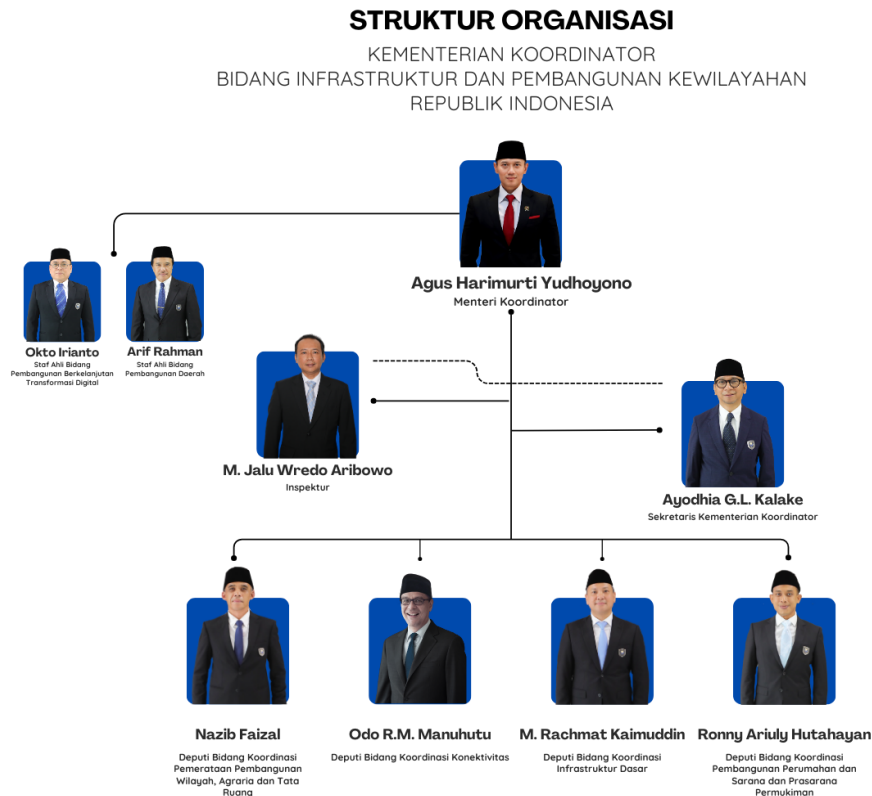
STRUKTUR ORGANISASI

KEMENTERIAN KOORDINATOR
BIDANG INFRASTRUKTUR DAN PEMBANGUNAN KEWILAYAHAN
REPUBLIK INDONESIA

Agus Harimurti Yudhoyono
Menteri Koordinator

Okto Irianto
Staf Ahli Bidang Pembangunan Berkelanjutan Transformasi Digital

Arif Rahman
Staf Ahli Bidang Pembangunan Daerah

M. Jalu Wredo Aribowo
Inspektur

Ayodhia G.L. Kalake
Sekretaris Kementerian Koordinator

Nazib Faizal
Deputi Bidang Koordinasi Pemerataan Pembangunan Wilayah, Agraria dan Tata Ruang

Odo R.M. Manuhutu
Deputi Bidang Koordinasi Konektivitas

M. Rachmat Kaimuddin
Deputi Bidang Koordinasi Infrastruktur Dasar

Ronny Ariuly Hutahayan
Deputi Bidang Koordinasi Pembangunan Perumahan dan Sarana dan Prasarana Permukiman